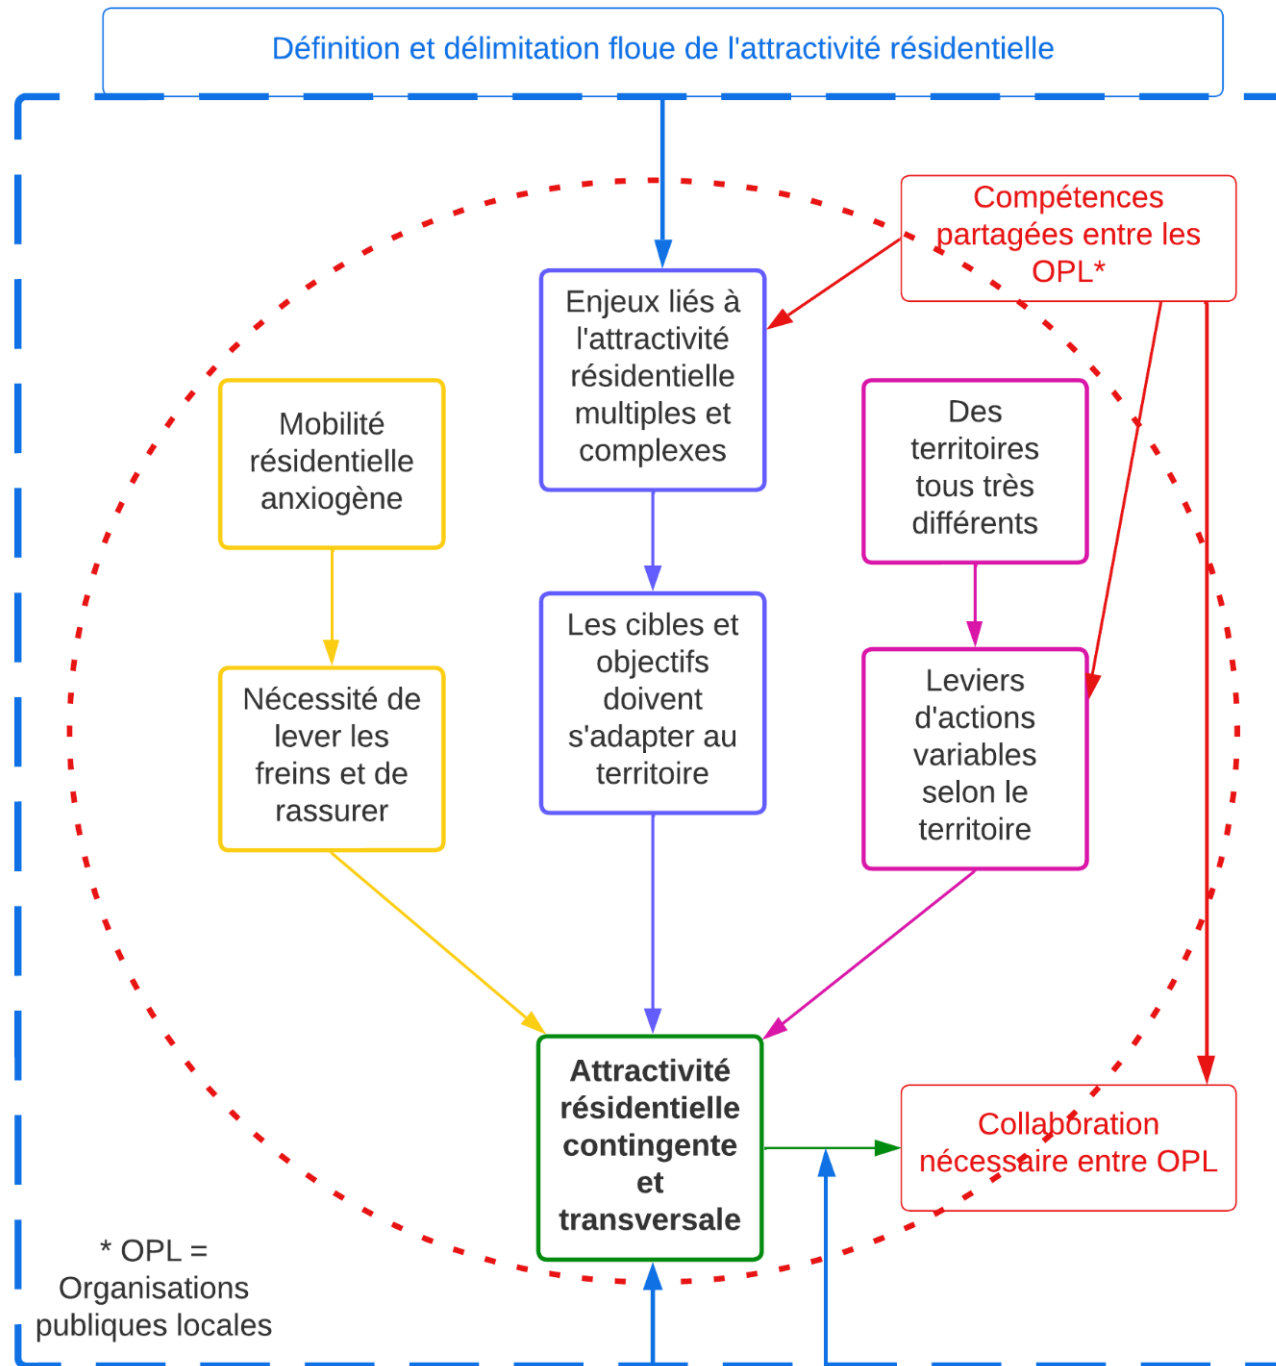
Définition et délimitation floue de l'attractivité résidentielle

Compétences partagées entre les OPL*

Enjeux liés à l'attractivité résidentielle multiples et complexes

Mobilité résidentielle anxiogène

Des territoires tous très différents

Les cibles et objectifs doivent s'adapter au territoire

Nécessité de lever les freins et de rassurer

Leviers d'actions variables selon le territoire

Attractivité résidentielle contingente et transversale

Collaboration nécessaire entre OPL

* OPL = Organisations publiques locales